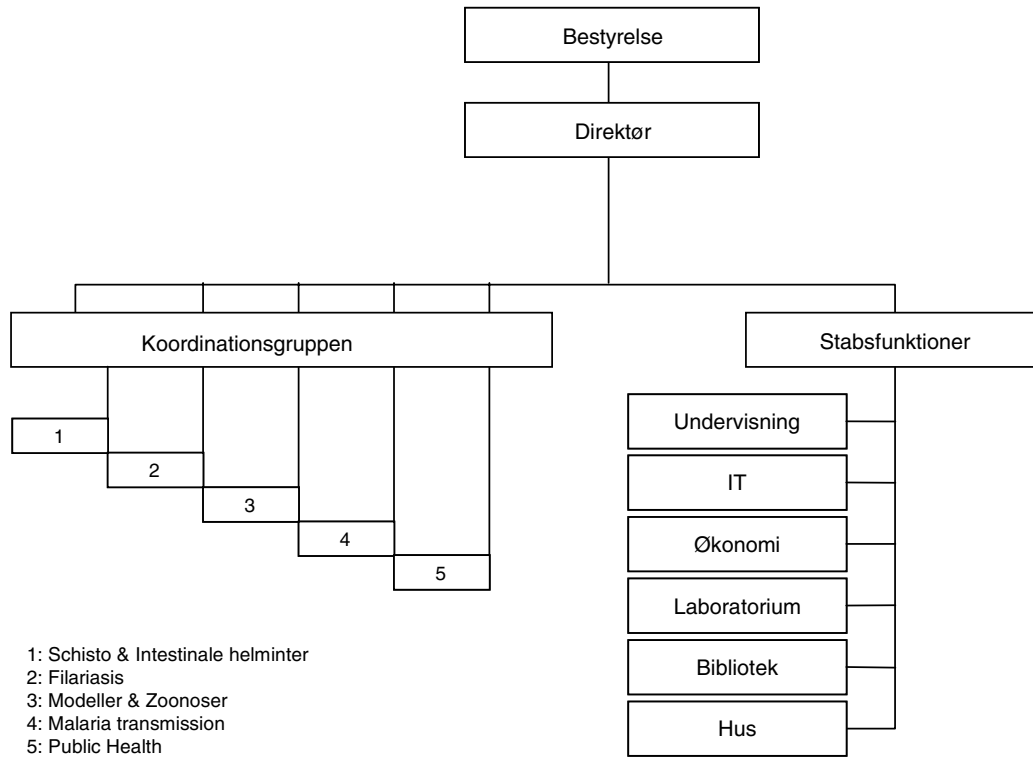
Bestyrelse

Direktør

Koordinationsgruppen

Stabsfunktioner

1

2

3

4

5

Undervisning

IT

Økonomi

Laboratorium

Bibliotek

Hus

1: Schisto & Intestinale helminter
2: Filariasis
3: Modeller & Zoonoser
4: Malaria transmission
5: Public Health